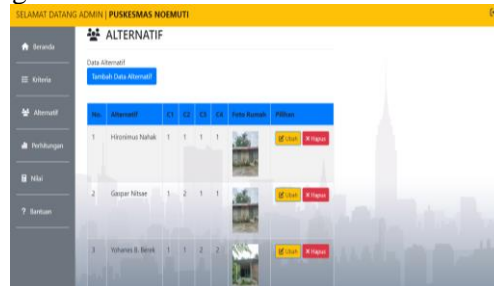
SELAMAT DATANG ADMIN | PUSKESMAS NOEMUTI

Beranda

Kriteria

Alternatif

Perhitungan

Nilai

Bantuan

ALTERNATIF

Data Alternatif

Tambah Data Alternatif

| No. | Alternatif | C1 | C2 | C3 | C4 | Foto Rumah | Pilihan |
|---|---|---|---|---|---|---|---|
| 1 | Hironimus Nahak | 1 | 1 | 1 | 1 | | Ubah Hapus |
| 2 | Gaspar Nitsae | 1 | 2 | 1 | 1 | | Ubah Hapus |
| 3 | Yohanes B. Benik | 1 | 1 | 2 | 2 | | Ubah Hapus |